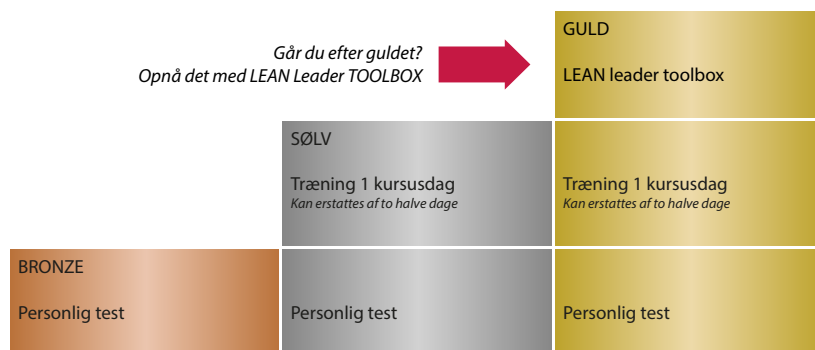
Går du efter guldet?
Opnå det med LEAN Leader TOOLBOX

GULD

LEAN leader toolbox

SØLV

Træning 1 kursusdag
Kan erstattes af to halve dage

Træning 1 kursusdag
Kan erstattes af to halve dage

BRONZE

Personlig test

Personlig test

Personlig test